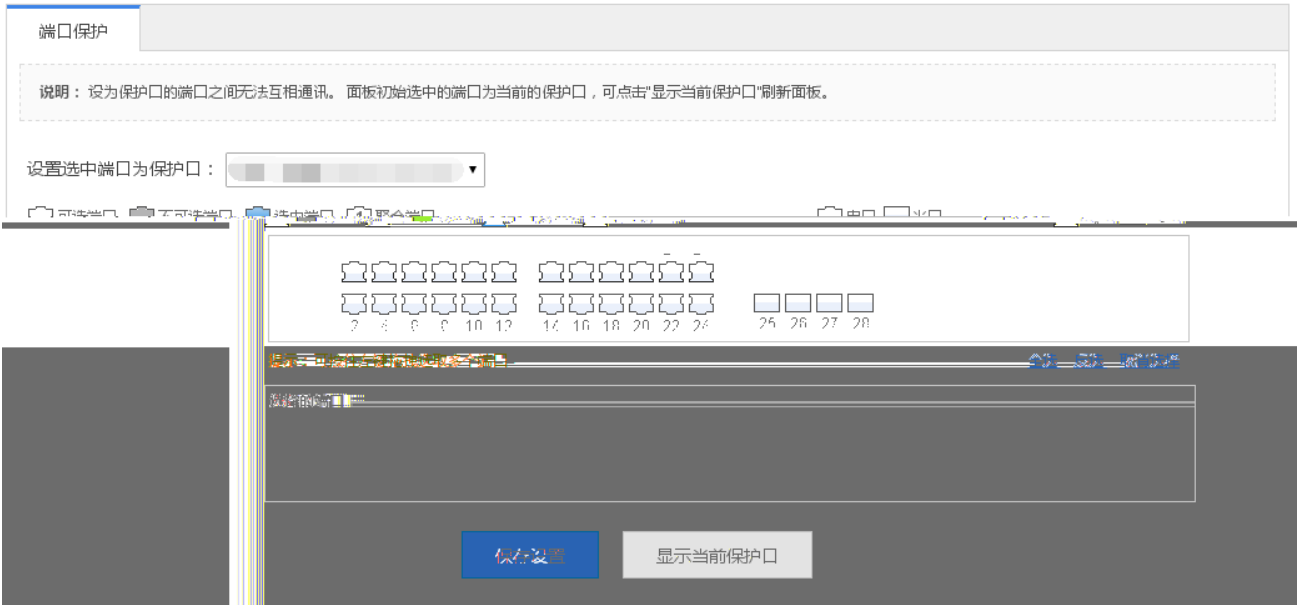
端口保护

说明：设为保护口的端口之间无法互相通讯。面板初始选中的端口为当前的保护口，可点击"显示当前保护口"刷新面板。

设置选中端口为保护口：

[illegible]

2 4 6 8 10 12 14 16 18 20 22 24 25 26 27 28

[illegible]

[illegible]

保存设置 显示当前保护口